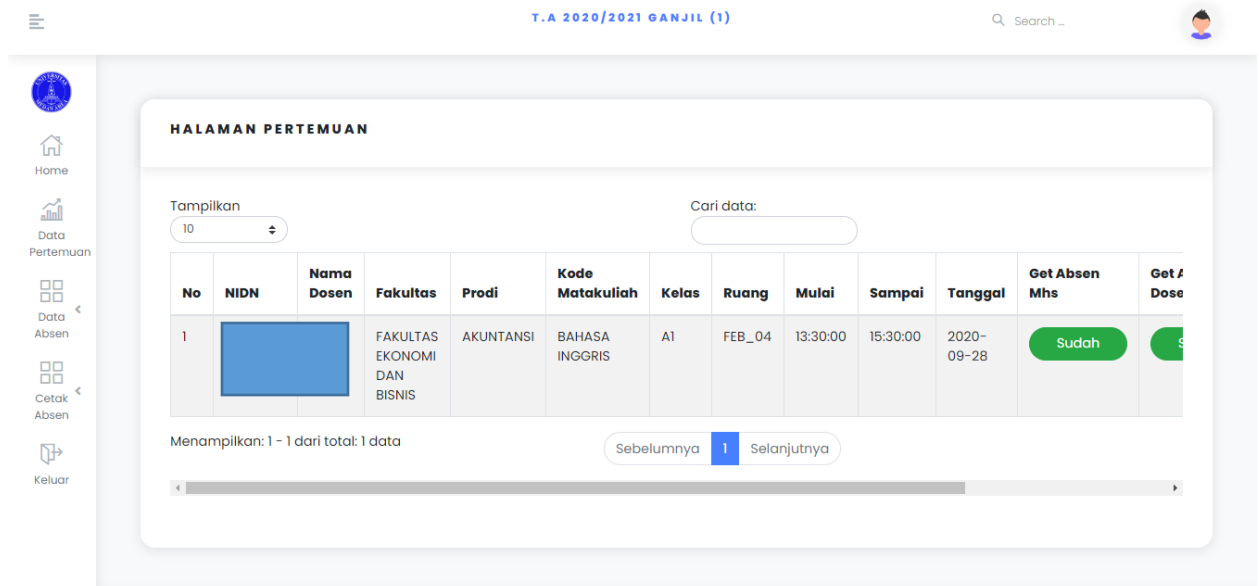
T.A 2020/2021 GANJIL (1)

Search ...

Home

Data Pertemuan

Data Absen

Cetak Absen

Keluar

HALAMAN PERTEMUAN

Tampilkan
10

Cari data:

| No | NIDN | Nama Dosen | Fakultas | Prodi | Kode Matakuliah | Kelas | Ruang | Mulai | Sampai | Tanggal | Get Absen Mhs | Get A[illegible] Dose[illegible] |
|---|---|---|---|---|---|---|---|---|---|---|---|---|
| 1 | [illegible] | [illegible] | FAKULTAS EKONOMI DAN BISNIS | AKUNTANSI | BAHASA INGGRIS | A1 | FEB_04 | 13:30:00 | 15:30:00 | 2020-09-28 | Sudah | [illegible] |

Menampilkan: 1 - 1 dari total: 1 data

Sebelumnya 1 Selanjutnya